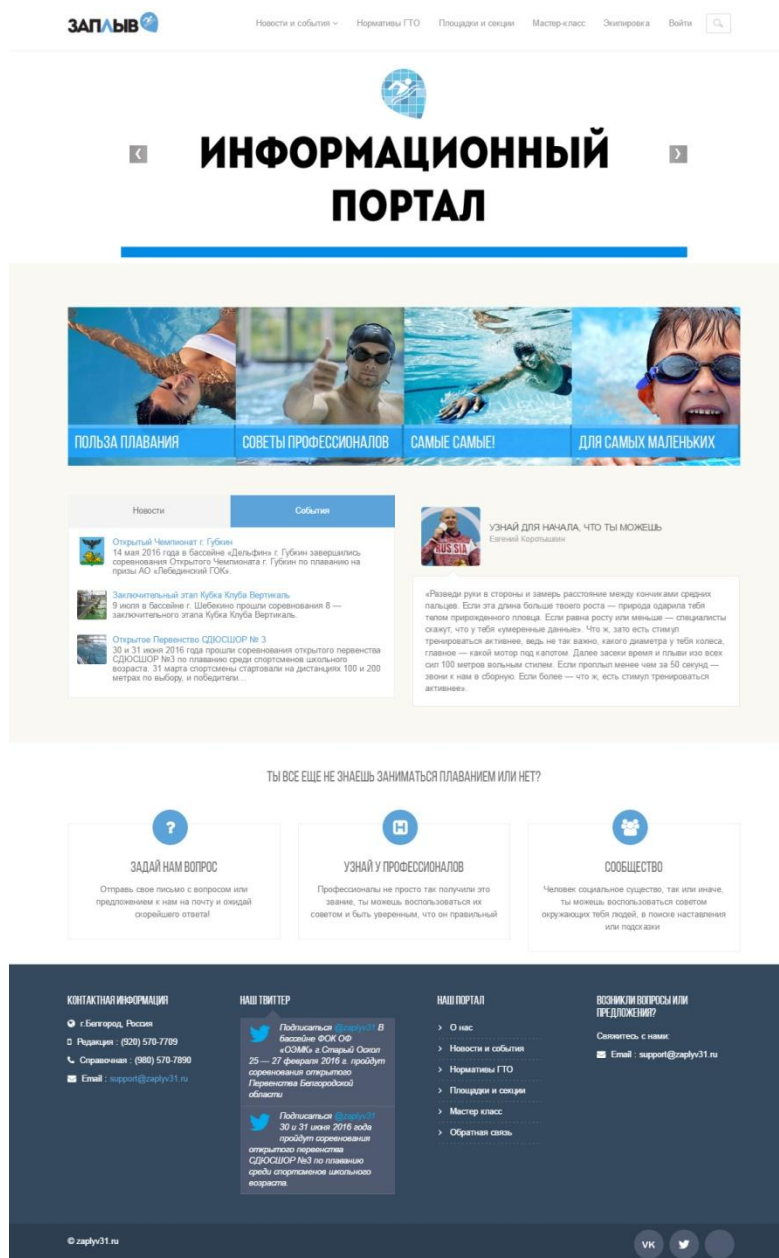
ЗАПЛЫВ

Новости и события Нормативы ГТО Площадки и секции Мастер-класс Экипировка Войти

ИНФОРМАЦИОННЫЙ ПОРТАЛ

ПОЛЬЗА ПЛАВАНИЯ
СОВЕТЫ ПРОФЕССИОНАЛОВ
САМЫЕ САМЫЕ!
ДЛЯ САМЫХ МАЛЕНЬКИХ

Новости
События

Открытый Чемпионат г. Губкин
14 мая 2016 года в бассейне «Дельфин» г. Губкин завершились соревнования Открытого Чемпионата г. Губкин по плаванию на призы АО «Лебединский ГОК».

Заключительный этап Кубка Клуба Вертикаль
9 июля в бассейне г. Шебекино прошли соревнования 8 — заключительного этапа Кубка Клуба Вертикаль.

Открытое Первенство СДЮСШОР № 3
30 и 31 июня 2016 года прошли соревнования открытого первенства СДЮСШОР №3 по плаванию среди спортсменов школьного возраста. 31 марта спортсмены стартовали на дистанциях 100 и 200 метрах по выбору, и победители...

УЗНАЙ ДЛЯ НАЧАЛА, ЧТО ТЫ МОЖЕШЬ
Евгений Коротышкин

«Разведи руки в стороны и замерь расстояние между кончиками средних пальцев. Если эта длина больше твоего роста — природа одарила тебя телом прирожденного пловца. Если равна росту или меньше — специалисты скажут, что у тебя «умеренные данные». Что ж, зато есть стимул тренироваться активнее, ведь не так важно, какого диаметра у тебя колеса, главное — какой мотор под капотом. Далее засеки время и плыви изо всех сил 100 метров вольным стилем. Если проплыл менее чем за 50 секунд — звони к нам в сборную. Если более — что ж, есть стимул тренироваться активнее».

ТЫ ВСЕ ЕЩЕ НЕ ЗНАЕШЬ ЗАНИМАТЬСЯ ПЛАВАНИЕМ ИЛИ НЕТ?

ЗАДАЙ НАМ ВОПРОС
Отправь свое письмо с вопросом или предложением к нам на почту и ожидай скорейшего ответа!

УЗНАЙ У ПРОФЕССИОНАЛОВ
Профессионалы не просто так получили это звание, ты можешь воспользоваться их советом и быть уверенным, что он правильный

СООБЩЕСТВО
Человек социальное существо, так или иначе, ты можешь воспользоваться советом окружающих тебя людей, в поиске наставления или подсказки

КОНТАКТНАЯ ИНФОРМАЦИЯ
г.Белгород, Россия
Редакция : (920) 570-7709
Справочная : (980) 570-7890
Email : support@zaplyv31.ru

НАШ ТВИТТЕР
Подписаться @zaplyv31 В бассейне ФОК ОФ «ООМК» г.Старый Оскол 25 — 27 февраля 2016 г. пройдут соревнования открытого Первенства Белгородской области
Подписаться @zaplyv31 30 и 31 июня 2016 года пройдут соревнования открытого первенства СДЮСШОР №3 по плаванию среди спортсменов школьного возраста.

НАШ ПОРТАЛ
О нас
Новости и события
Нормативы ГТО
Площадки и секции
Мастер класс
Обратная связь

ВОЗНИКЛИ ВОПРОСЫ ИЛИ ПРЕДЛОЖЕНИЯ?
Свяжитесь с нами:
Email : support@zaplyv31.ru

© zaplyv31.ru
VK